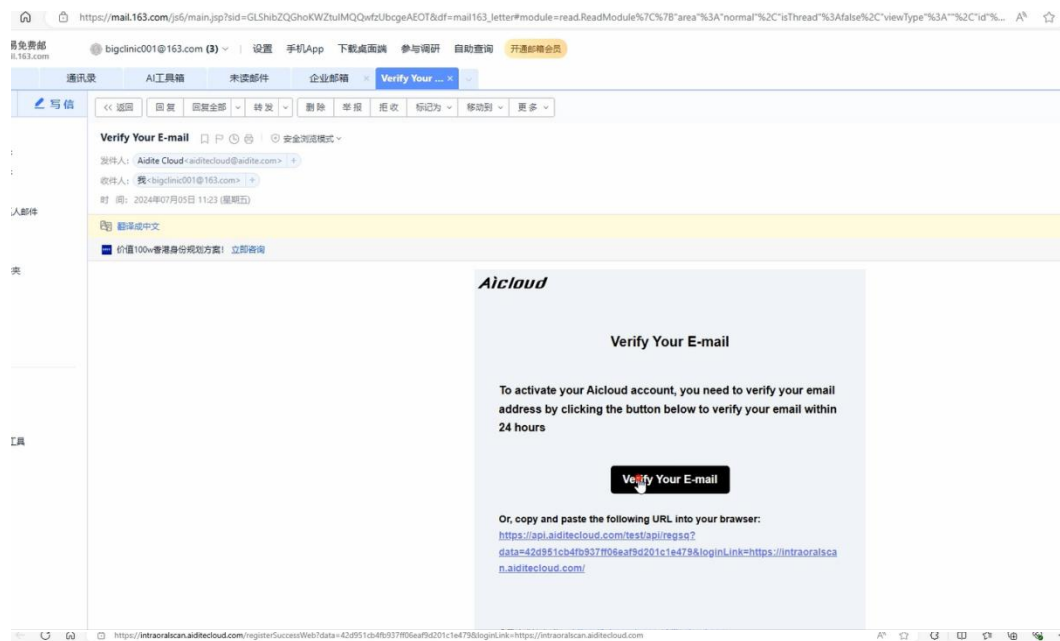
https://mail.163.com/js6/main.jsp?sid=GLShibZQGhoKWZtulMQQwfzUbcgeAEOT&df=mail163_letter#module=read.ReadModule%7C%7B"area"%3A"normal"%2C"isThread"%3Afalse%2C"viewType"%3A""%2C"id"%...

易免费邮
il.163.com

bigclinic001@163.com (3) | 设置 手机App 下载桌面端 参与调研 自助查询 开通邮箱会员

通讯录 AI工具箱 未读邮件 企业邮箱 Verify Your ...

写信

<< 返回 回复 回复全部 转发 删除 举报 拒收 标记为 移动到 更多

人邮件

Verify Your E-mail 安全浏览模式

发件人: Aidite Cloud <aiditecloud@aidite.com>
收件人: 我 <bigclinic001@163.com>
时 间: 2024年07月05日 11:23 (星期五)

翻译成中文

价值100w香港身份规划方案! 立即咨询

工具

Aicloud

Verify Your E-mail

To activate your Aicloud account, you need to verify your email address by clicking the button below to verify your email within 24 hours

Verify Your E-mail

Or, copy and paste the following URL into your brawser:
https://api.aiditecloud.com/test/api/regsq?data=42d951cb4fb937ff06eaf9d201c1e479&loginLink=https://intraoralscan.aiditecloud.com/

https://intraoralscan.aiditecloud.com/registerSuccessWeb?data=42d951cb4fb937ff06eaf9d201c1e479&loginLink=https://intraoralscan.aiditecloud.com